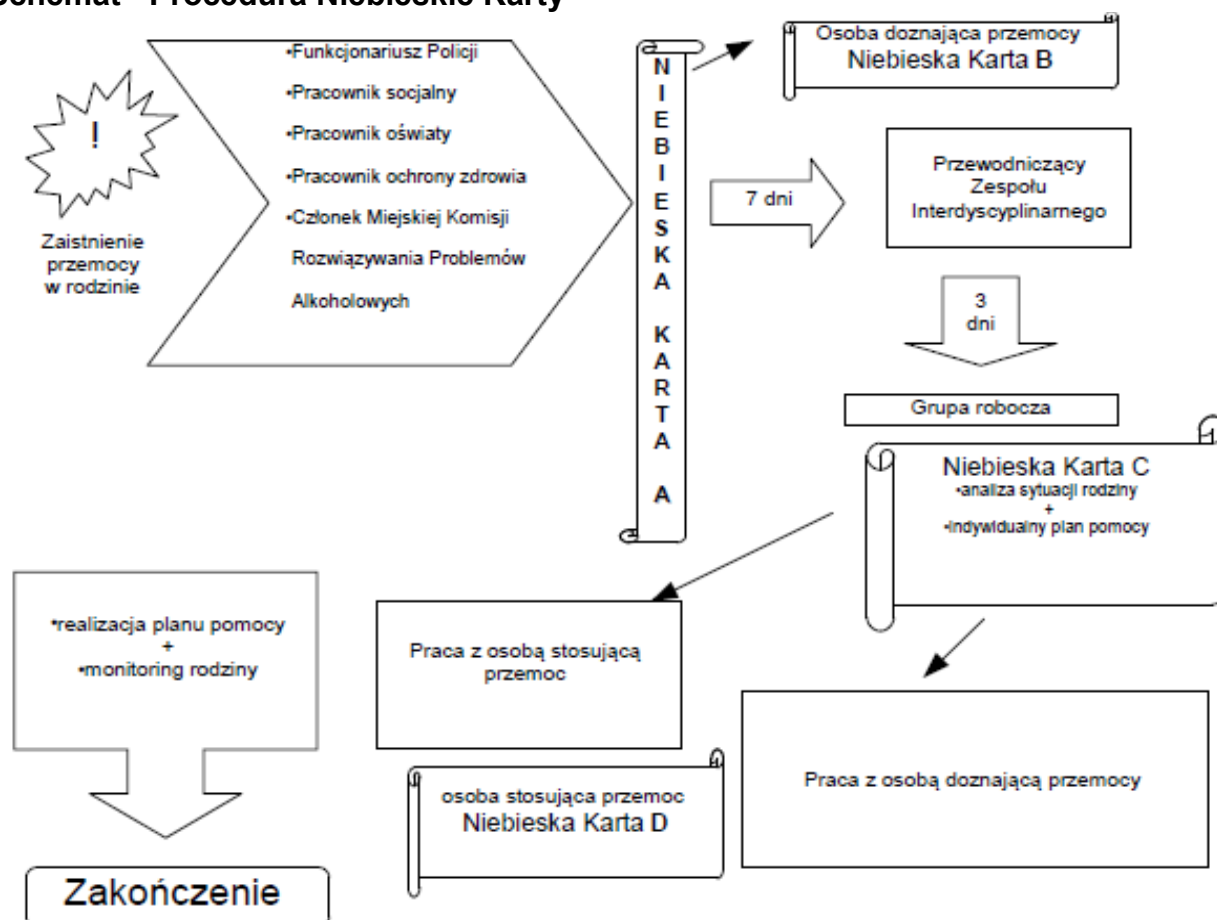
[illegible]chemat - Procedura Niebieskie Karty

!

Zaistnienie przemocy w rodzinie

•Funkcjonariusz Policji
•Pracownik socjalny
•Pracownik oświaty
•Pracownik ochrony zdrowia
•Członek Miejskiej Komisji Rozwiązywania Problemów Alkoholowych

N I E B I E S K A K A R T A A

Osoba doznająca przemocy
Niebieska Karta B

7 dni

Przewodniczący Zespołu Interdyscyplinarnego

3 dni

Grupa robocza

Niebieska Karta C
•analiza sytuacji rodziny
+
•indywidualny plan pomocy

•realizacja planu pomocy
+
•monitoring rodziny

Praca z osobą stosującą przemoc

Praca z osobą doznającą przemocy

osoba stosująca przemoc
Niebieska Karta D

Zakończenie